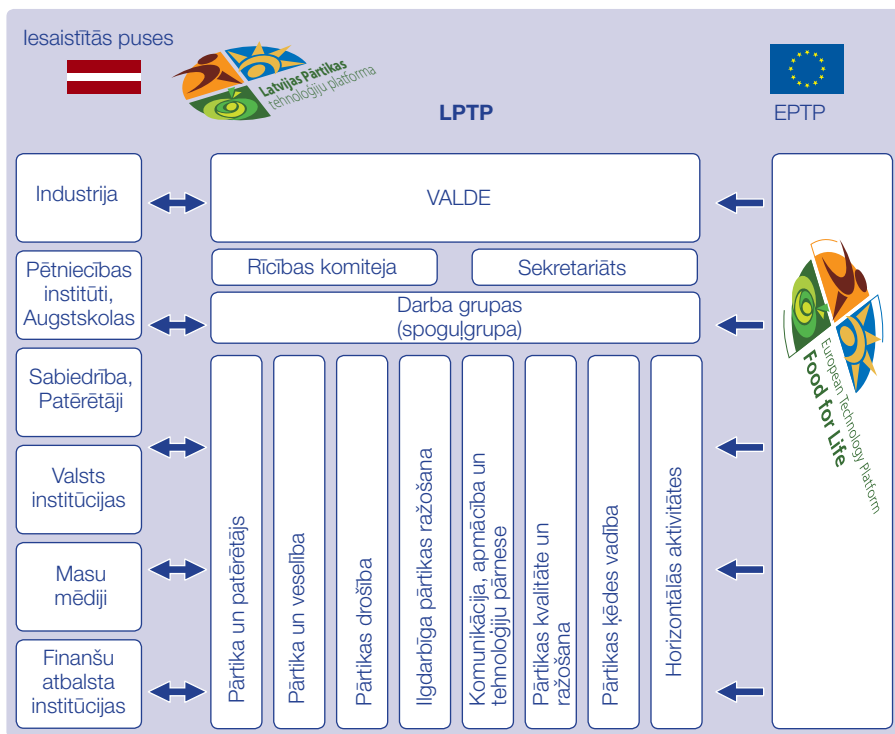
Iesaistītās puses

Latvijas Pārtikas tehnoloģiju platforma

LPTP

EPTP

Industrija

Pētniecības institūti, Augstskolas

Sabiedrība, Patērētāji

Valsts institūcijas

Masu mēdiji

Finanšu atbalsta institūcijas

VALDE

Rīcības komiteja

Sekretariāts

Darba grupas (spoguļgrupa)

Pārtika un patērētājs

Pārtika un veselība

Pārtikas drošība

Ilgdarbīga pārtikas ražošana

Komunikācija, apmācība un tehnoloģiju pārnese

Pārtikas kvalitāte un ražošana

Pārtikas ķēdes vadība

Horizontālās aktivitātes

European Technology Platform Food for Life